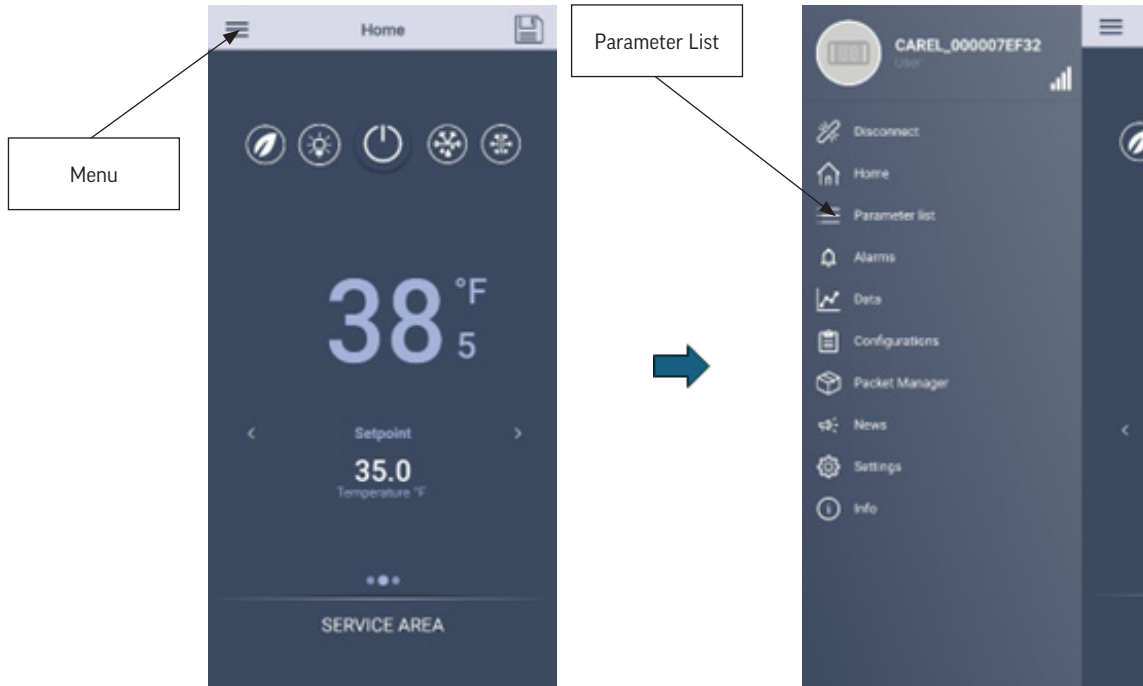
Home

Menu

38 °F 5

Setpoint

35.0

Temperature °F

SERVICE AREA

Parameter List

CAREL_000007EF32

User

Disconnect

Home

Parameter list

Alarms

Data

Configurations

Packet Manager

News

Settings

Info